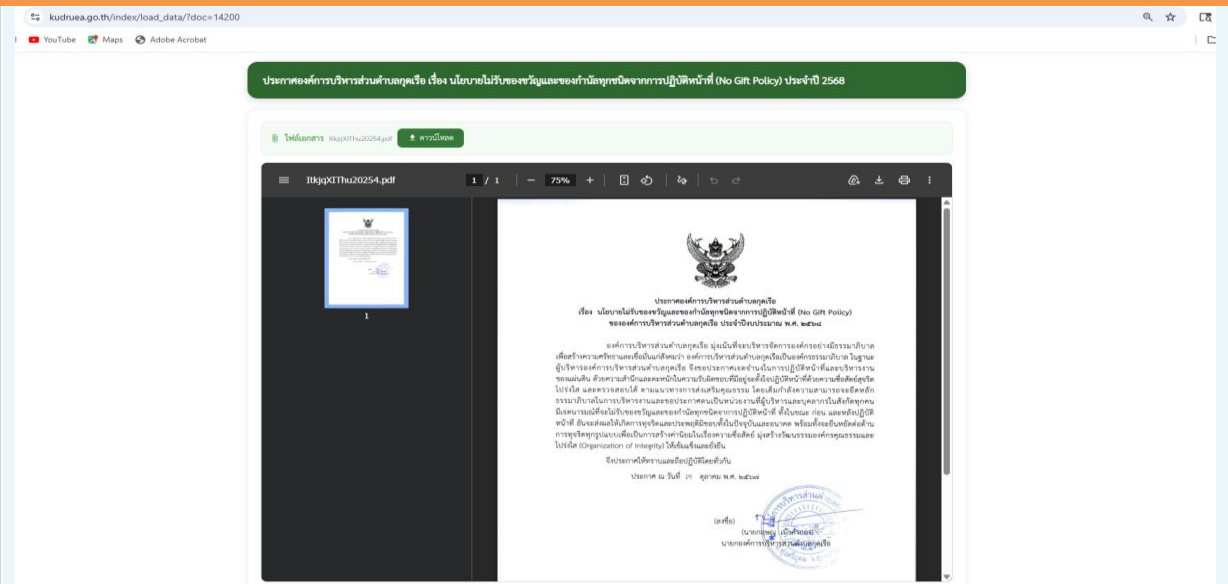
kudruea.go.th/index/load_data/?doc=14200

YouTube Maps Adobe Acrobat

ประกาศองค์การบริหารส่วนตำบลกุดเรือ เรื่อง นโยบายไม่รับของขวัญและของกำนัลทุกชนิดจากการปฏิบัติหน้าที่ (No Gift Policy) ประจำปี 2568

ไฟล์เอกสาร ItkjqXIThu20254.pdf ดาวน์โหลด

ItkjqXIThu20254.pdf 1 / 1 75%

1

ประกาศองค์การบริหารส่วนตำบลกุดเรือ
เรื่อง นโยบายไม่รับของขวัญและของกำนัลทุกชนิดจากการปฏิบัติหน้าที่ (No Gift Policy)
ขององค์การบริหารส่วนตำบลกุดเรือ ประจำปีงบประมาณ พ.ศ. ๒๕๖๘

องค์การบริหารส่วนตำบลกุดเรือ มุ่งเน้นที่จะบริหารจัดการองค์กรอย่างมีธรรมาภิบาล เพื่อสร้างความศรัทธาและเชื่อมั่นแก่สังคมว่า องค์การบริหารส่วนตำบลกุดเรือเป็นองค์กรธรรมาภิบาล ในฐานะผู้บริหารองค์การบริหารส่วนตำบลกุดเรือ จึงขอประกาศเจตจำนงในการปฏิบัติหน้าที่และบริหารงานของแผ่นดิน ด้วยความสำนึกและตระหนักในความรับผิดชอบที่มีอยู่ต่อผู้ใช้บริการด้วยความซื่อสัตย์สุจริต โปร่งใส และตรวจสอบได้ ตามแนวทางการส่งเสริมคุณธรรม โดยเพิ่มกำลังความสามารถของยึดหลักธรรมาภิบาลในการบริหารงานและขอประกาศตนเป็นหน่วยงานที่ผู้บริหารและบุคลากรในสังกัดทุกคนมีเจตนารมณ์ที่จะไม่รับของขวัญและของกำนัลทุกชนิดจากการปฏิบัติหน้าที่ ทั้งในขณะ ก่อน และหลังปฏิบัติหน้าที่ อันจะส่งผลให้เกิดการทุจริตและประพฤติมิชอบทั้งในปัจจุบันและอนาคต พร้อมทั้งจะยืนหยัดต่อต้านการทุจริตทุกรูปแบบเพื่อเป็นการสร้างค่านิยมในเรื่องความซื่อสัตย์ มุ่งสร้างวัฒนธรรมองค์กรคุณธรรมและโปร่งใส (Organization of Integrity) ให้เข้มแข็งและยั่งยืน

จึงประกาศให้ทราบและถือปฏิบัติโดยทั่วกัน

ประกาศ ณ วันที่ ๒๑ ตุลาคม พ.ศ. ๒๕๖๗

(ลงชื่อ)
(นายกฤษณะ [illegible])
นายกองค์การบริหารส่วนตำบลกุดเรือ